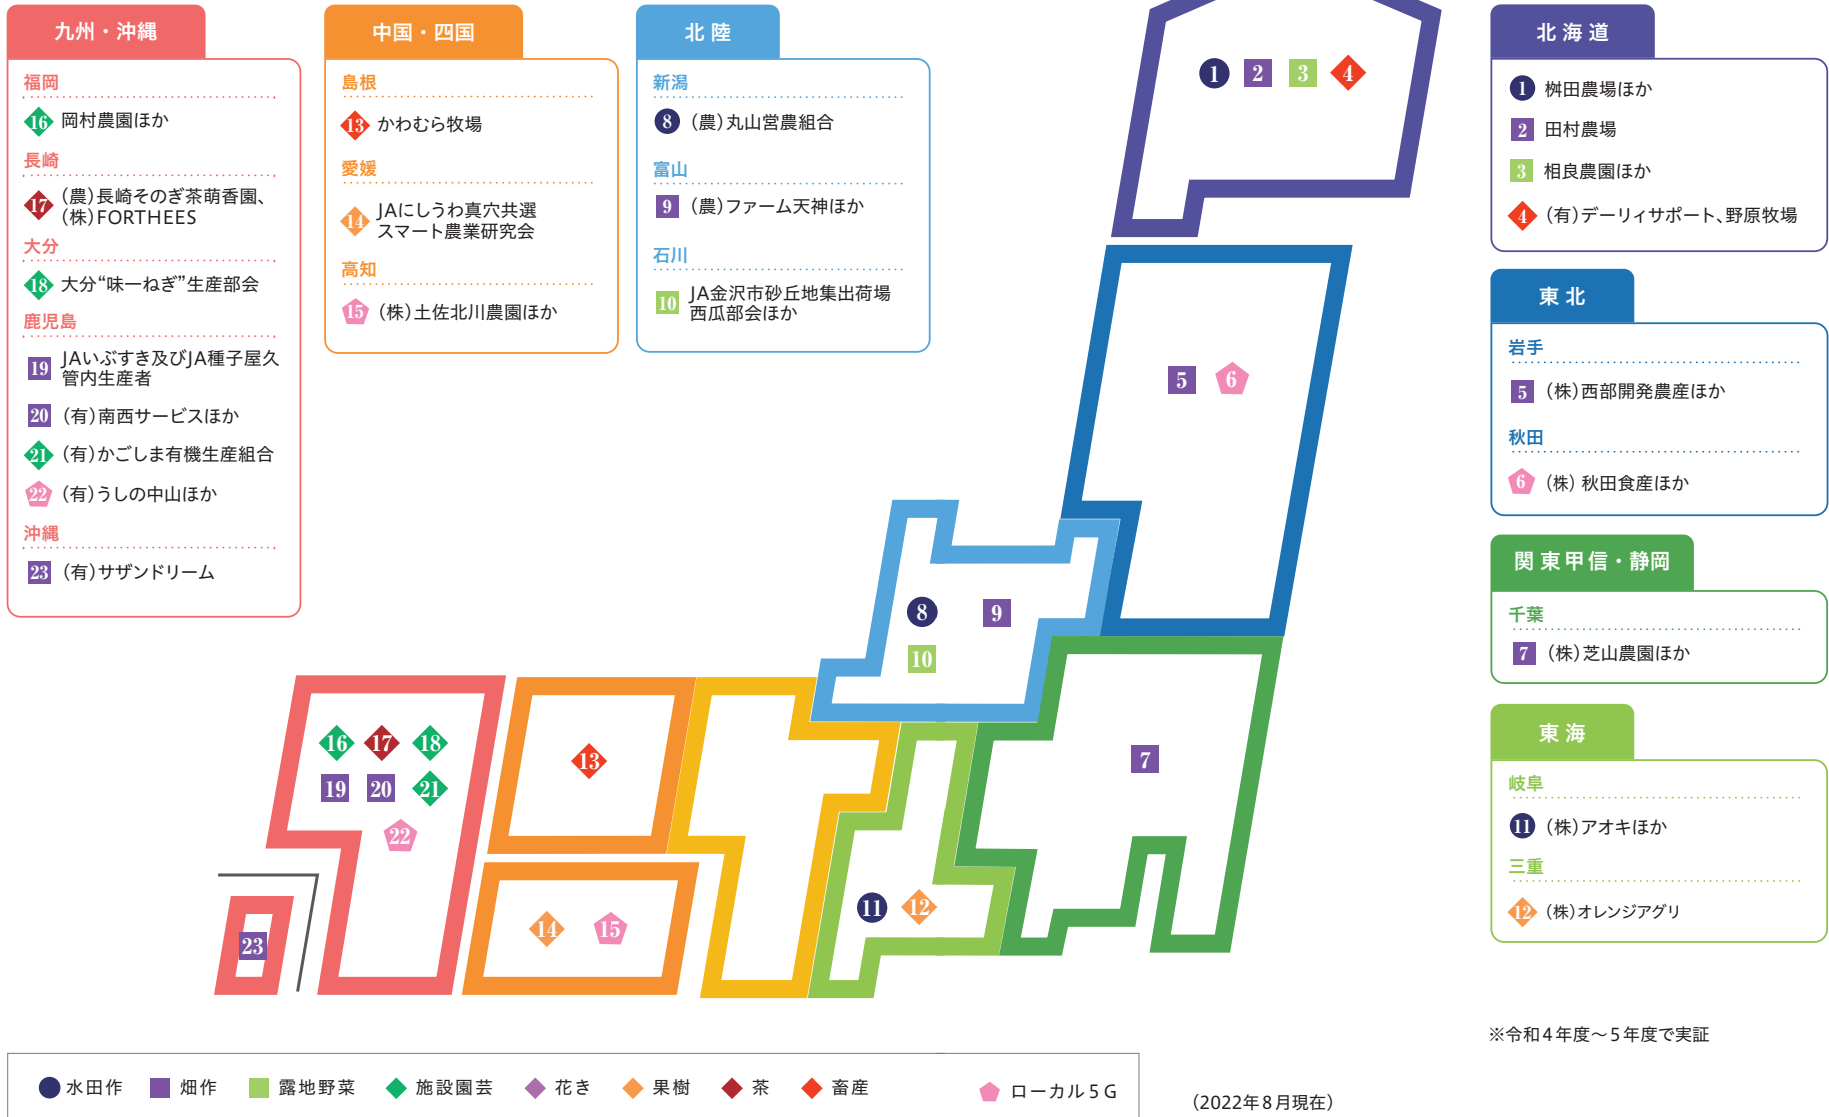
九州・沖縄

福岡
16 岡村農園ほか
長崎
17 (農)長崎そのぎ茶萌香園、(株)FORTHEES
大分
18 大分"味一ねぎ"生産部会
鹿児島
19 JAいぶすき及びJA種子屋久管内生産者
20 (有)南西サービスほか
21 (有)かごしま有機生産組合
22 (有)うしの中山ほか
沖縄
23 (有)サザンドリーム

中国・四国

島根
13 かわむら牧場
愛媛
14 JAにしうわ真穴共選スマート農業研究会
高知
15 (株)土佐北川農園ほか

北陸

新潟
8 (農)丸山営農組合
富山
9 (農)ファーム天神ほか
石川
10 JA金沢市砂丘地集出荷場西瓜部会ほか

1 2 3 4
5 6
8 9
10
7
13
16 17 18
19 20 21
22
23
14 15
11 12

北海道
1 桝田農場ほか
2 田村農場
3 相良農園ほか
4 (有)デーリィサポート、野原牧場

東北
岩手
5 (株)西部開発農産ほか
秋田
6 (株) 秋田食産ほか

関東甲信・静岡
千葉
7 (株)芝山農園ほか

東海
岐阜
11 (株)アオキほか
三重
12 (株)オレンジアグリ

※令和4年度～5年度で実証

水田作 畑作 露地野菜 施設園芸 花き 果樹 茶 畜産 ローカル5G

(2022年8月現在)